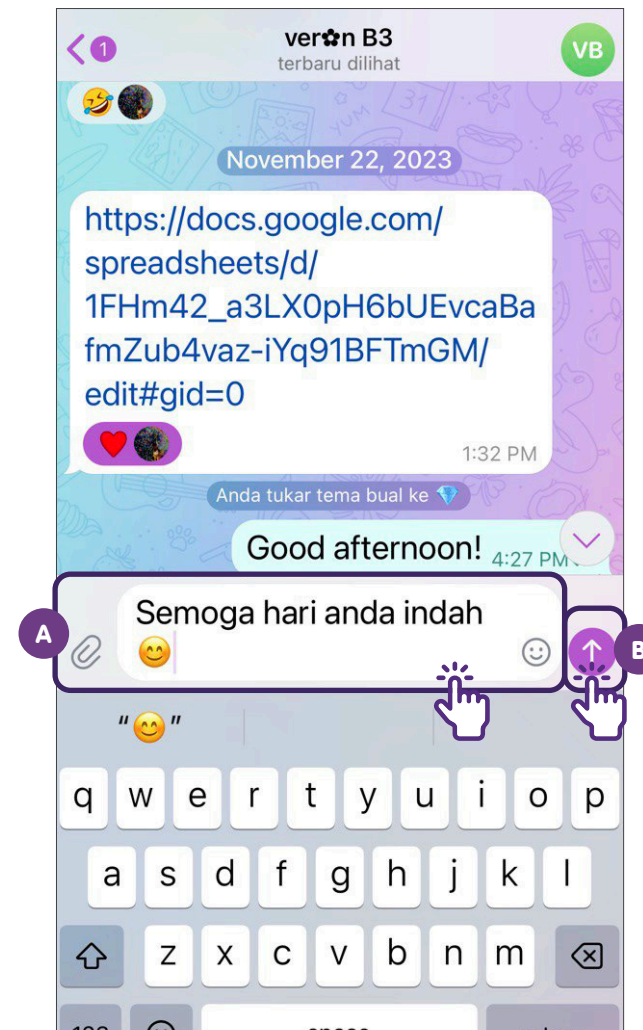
1

ver✿n B3
terbaru dilihat

VB

🤣

November 22, 2023

https://docs.google.com/spreadsheets/d/1FHm42_a3LX0pH6bUEvcaBafmZub4vaz-iYq91BFTmGM/edit#gid=0

❤️

1:32 PM

Anda tukar tema bual ke 💎

Good afternoon! 4:27 PM

A

Semoga hari anda indah 😊

B

"😊"

q w e r t y u i o p
a s d f g h j k l
z x c v b n m

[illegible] space